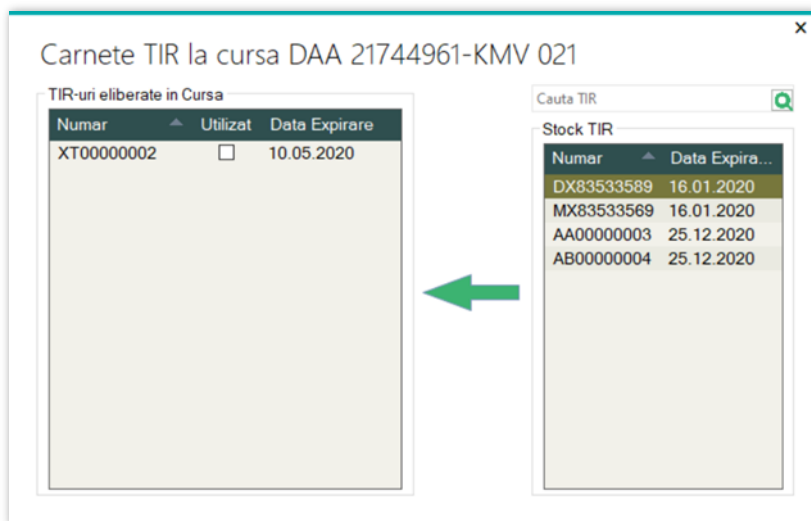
×

Carnete TIR la cursa DAA 21744961-KMV 021

TIR-uri eliberate in Cursa

| Numar | Utilizat | Data Expirare |
|---|---|---|
| XT00000002 | ☐ | 10.05.2020 |

Cauta TIR

Stock TIR

| Numar | Data Expira... |
|---|---|
| DX83533589 | 16.01.2020 |
| MX83533569 | 16.01.2020 |
| AA00000003 | 25.12.2020 |
| AB00000004 | 25.12.2020 |